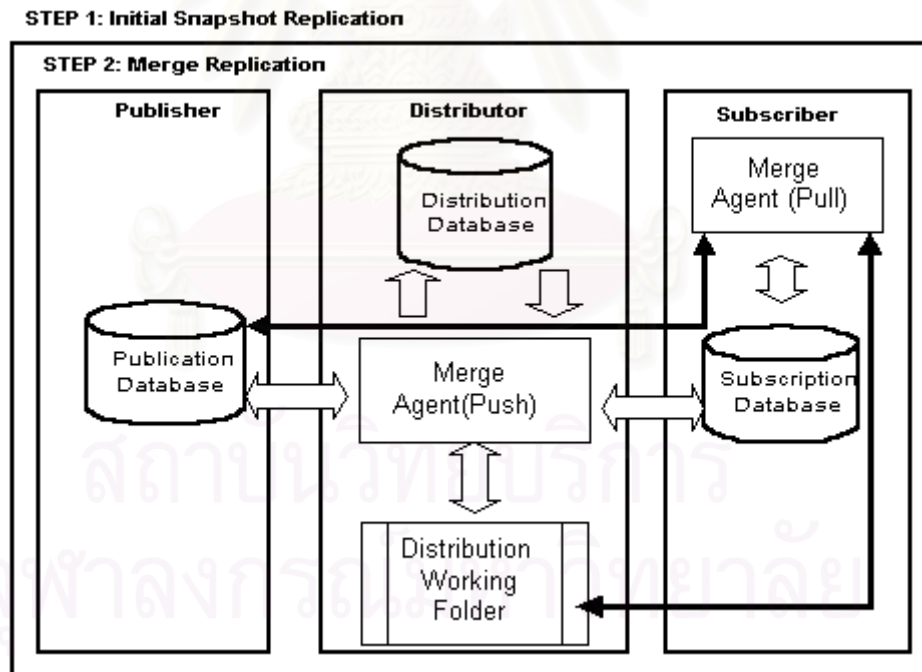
STEP 1: Initial Snapshot Replication

STEP 2: Merge Replication

Publisher

Distributor

Subscriber

Distribution Database

Merge Agent (Pull)

Publication Database

Merge Agent(Push)

Subscription Database

Distribution Working Folder

สถาบันวิทยบริการ
จุฬาลงกรณ์มหาวิทยาลัย